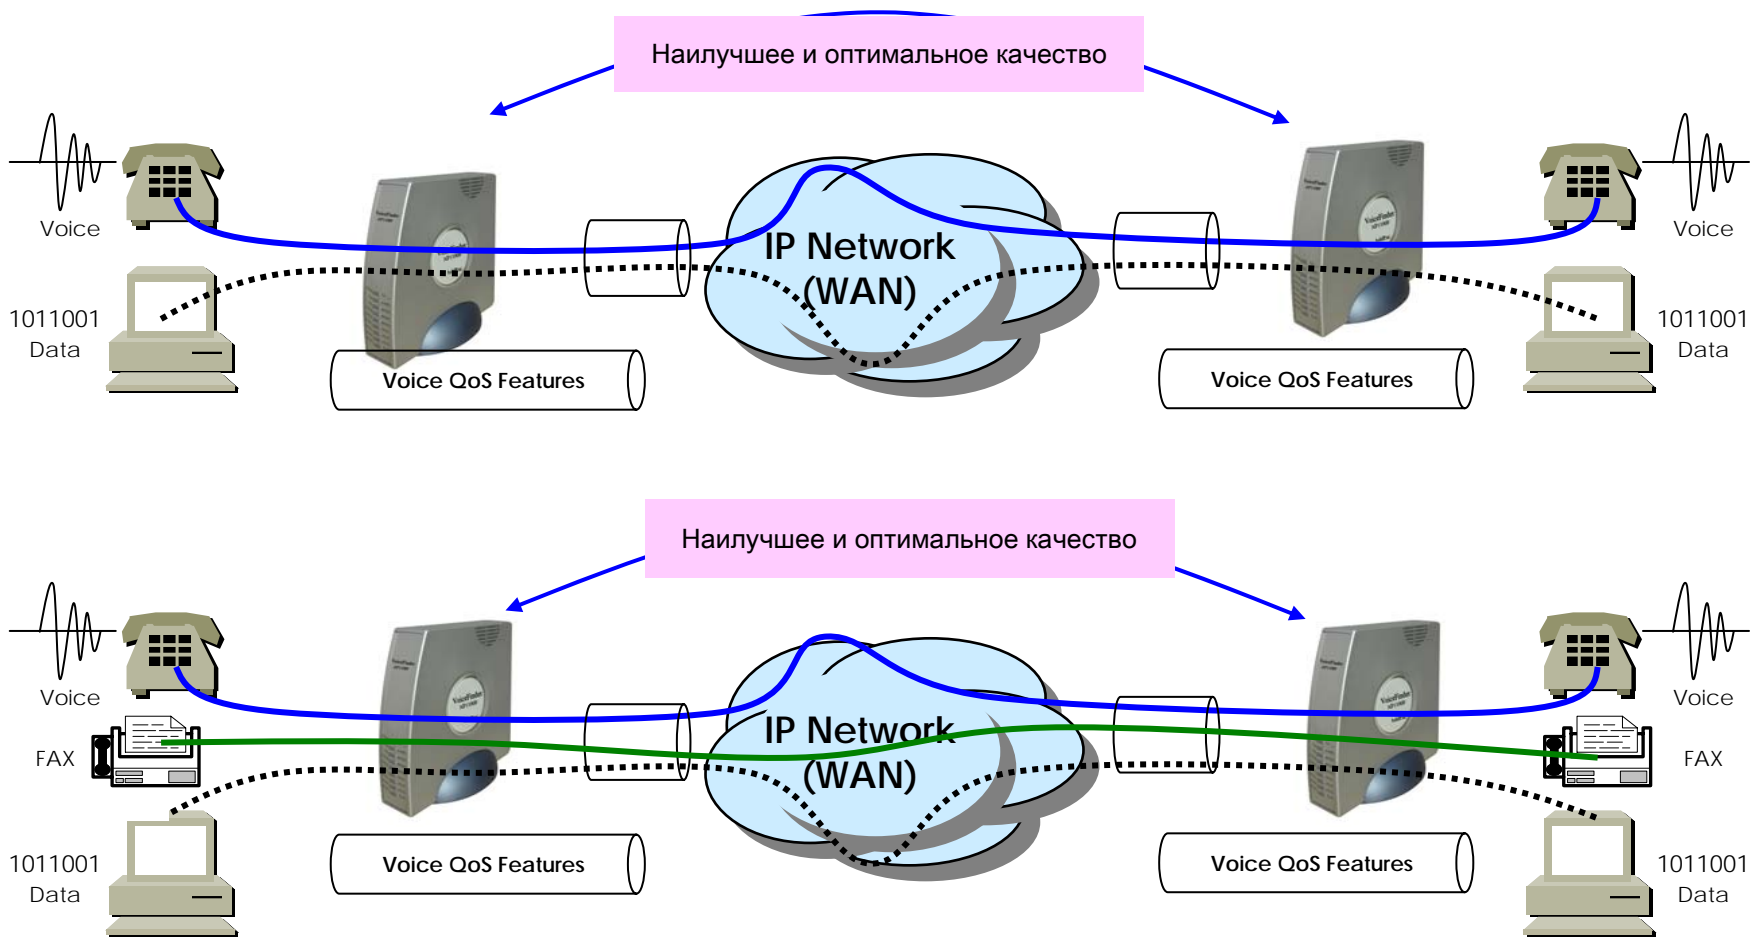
Наилучшее и оптимальное качество

Voice

1011001
Data

Voice QoS Features

IP Network
(WAN)

Voice QoS Features

Voice

1011001
Data

Наилучшее и оптимальное качество

Voice

FAX

1011001
Data

Voice QoS Features

IP Network
(WAN)

Voice QoS Features

Voice

FAX

1011001
Data